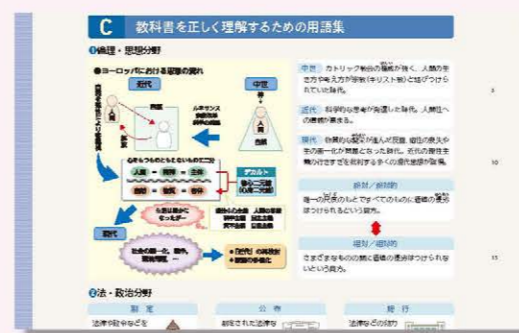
C 教科書を正しく理解するための用語集

❶倫理・思想分野

●ヨーロッパにおける思想の流れ

近代

中世

ルネサンス

人間

理性

信仰

神

デカルト

近代

社会の統一、調和、進歩

中世 カトリック教会の権威が強く、人間の生き方や考え方が宗教（キリスト教）と結びつけられていた時代。

近代 科学的な思考が発達した時代。人間性への信頼が高まる。

現代 合理的な考えが進んだ反面、理性の負の側面が問題となった時代。近代の理性主義の行きすぎを批判する多くの現代思想が登場。

絶対／絶対的

唯一の絶対的なものとしてすべてのものに価値の優劣がつけられるという見方。

相対／相対的

さまざまなものの間に価値の優劣がつけられないという見方。

5

10

15

❷法・政治分野

制定

公布

施行

法律や財令などを

制定された法律を

法律などの効力